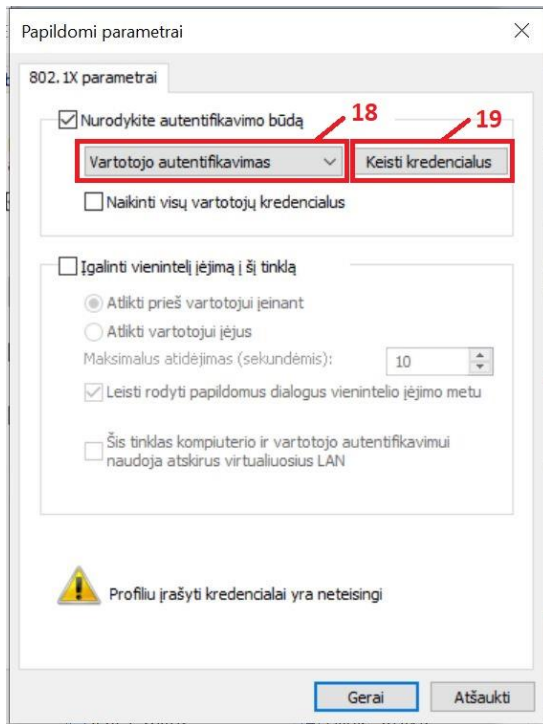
Papildomi parametrai

802. 1X parametrai

Nurodykite autentifikavimo būdą

18

19

Vartotojo autentifikavimas

Keisti kredencialus

Naikinti visų vartotojų kredencialus

Įgalinti vienintelį įėjimą į šį tinklą

Atlikti prieš vartotojui įeinant

Atlikti vartotojui įėjus

Maksimalus atidėjimas (sekundėmis):

10

Leisti rodyti papildomus dialogus vienintelio įėjimo metu

Šis tinklas kompiuterio ir vartotojo autentifikavimui naudoja atskirus virtualiuosius LAN

Profiliu įrašyti kredencialai yra neteisingi

Gerai

Atšaukti